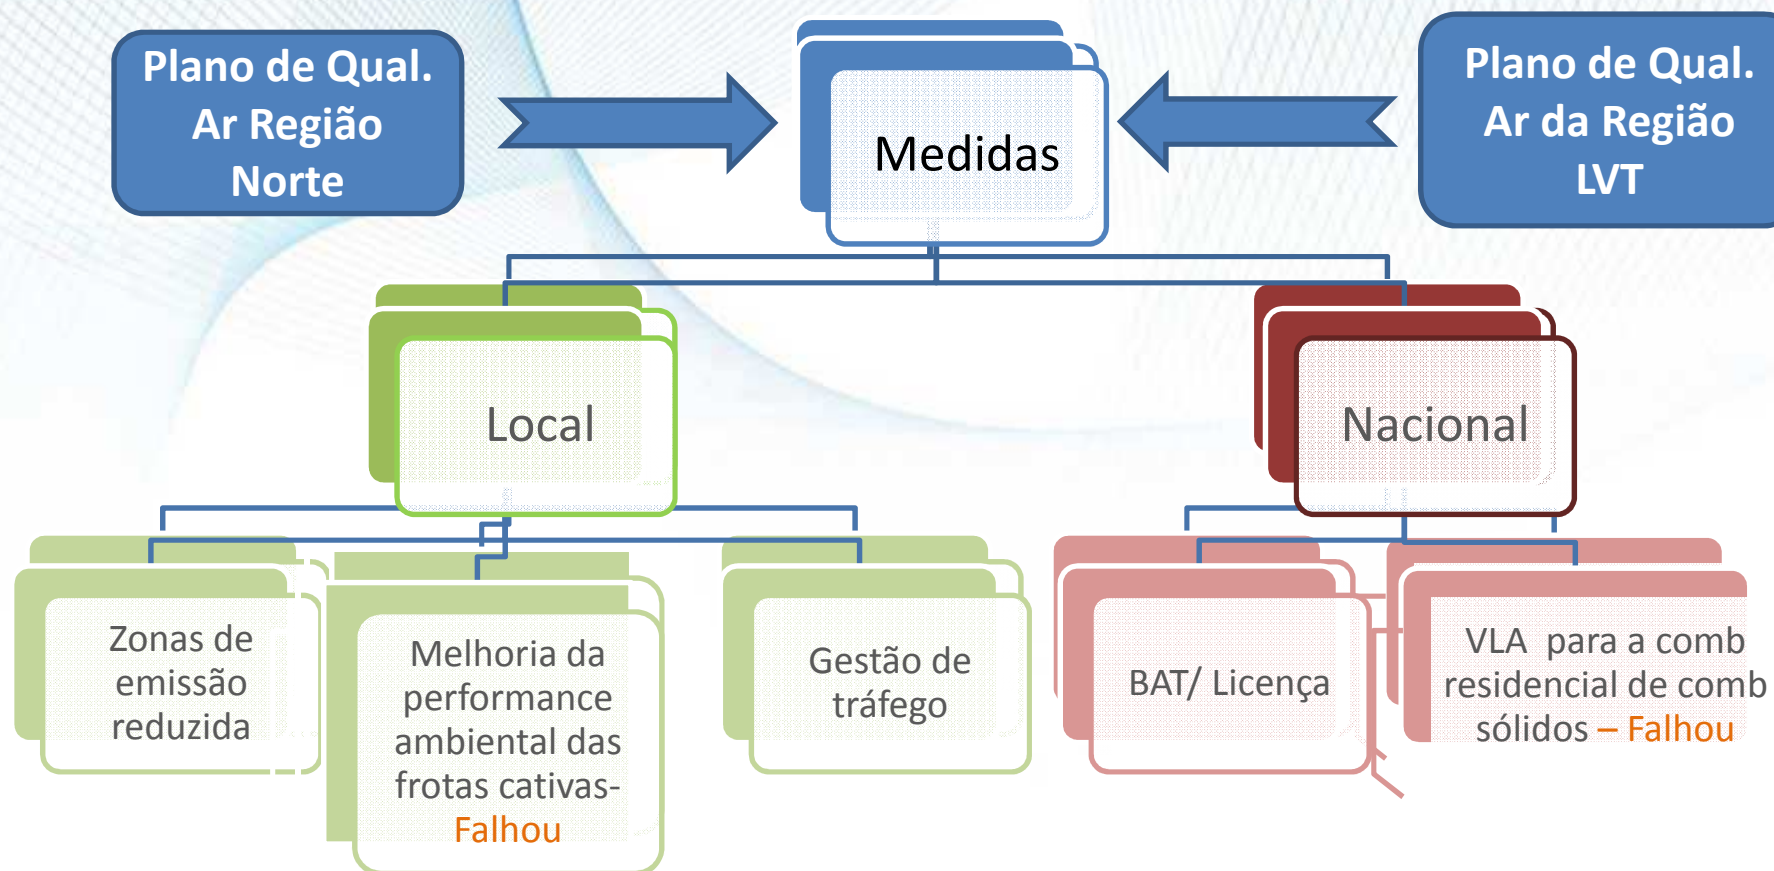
Plano de Qual. Ar Região Norte

Medidas

Plano de Qual. Ar da Região LVT

Local

Nacional

Zonas de emissão reduzida

Melhoria da performance ambiental das frotas cativas- Falhou

Gestão de tráfego

BAT/ Licença

VLA para a comb residencial de comb sólidos – Falhou